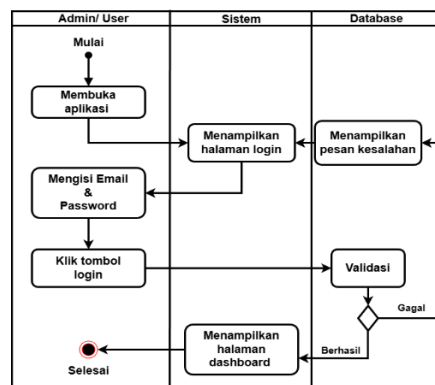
Admin/ User

Sistem

Database

Mulai

Membuka aplikasi

Menampilkan halaman login

Menampilkan pesan kesalahan

Mengisi Email & Password

Klik tombol login

Validasi

Gagal

Berhasil

Menampilkan halaman dashboard

Selesai